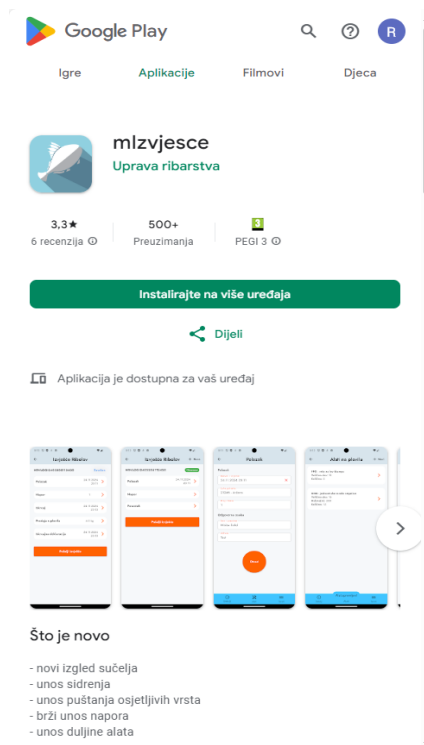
Google Play

Igre Aplikacije Filmovi Djeca

mIzvjesce
Uprava ribarstva

3,3★
6 recenzija

500+
Preuzimanja

3
PEGI 3

Instalirajte na više uređaja

Dijeli

Aplikacija je dostupna za vaš uređaj

Što je novo

- novi izgled sučelja
- unos sidrenja
- unos puštanja osjetljivih vrsta
- brži unos napora
- unos duljine alata